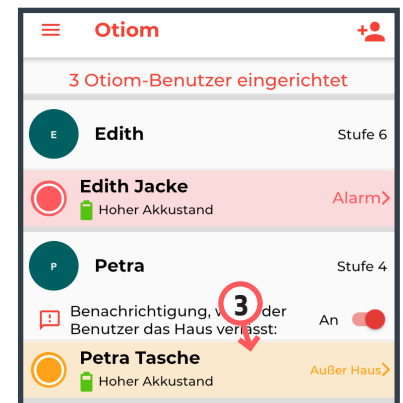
Otiom

3 Otiom-Benutzer eingerichtet

E
Edith
Stufe 6

Edith Jacke
Hoher Akkustand
Alarm

P
Petra
Stufe 4

Benachrichtigung, w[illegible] der Benutzer das Haus verlässt:
An

3

Petra Tasche
Hoher Akkustand
Außer Haus